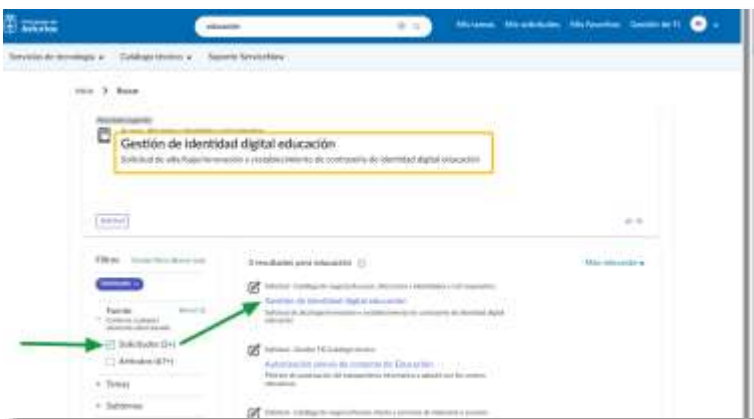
educación

Mis tareas Mis solicitudes Mis favoritos Gestión de TI

Servicios de tecnología Catálogo técnico Soporte ServiceNow

Inicio > Buscar

Gestión de identidad digital educación

Solicitud de alta/baja/renovación o restablecimiento de contraseña de identidad digital educación

Filtros

Fuente

Solicitudes (3+)

Artículos (47+)

Temas

Sistemas

3 resultados para educación

Más relevante

Gestión de identidad digital educación

Autorización acceso de consorcio de Educación

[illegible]